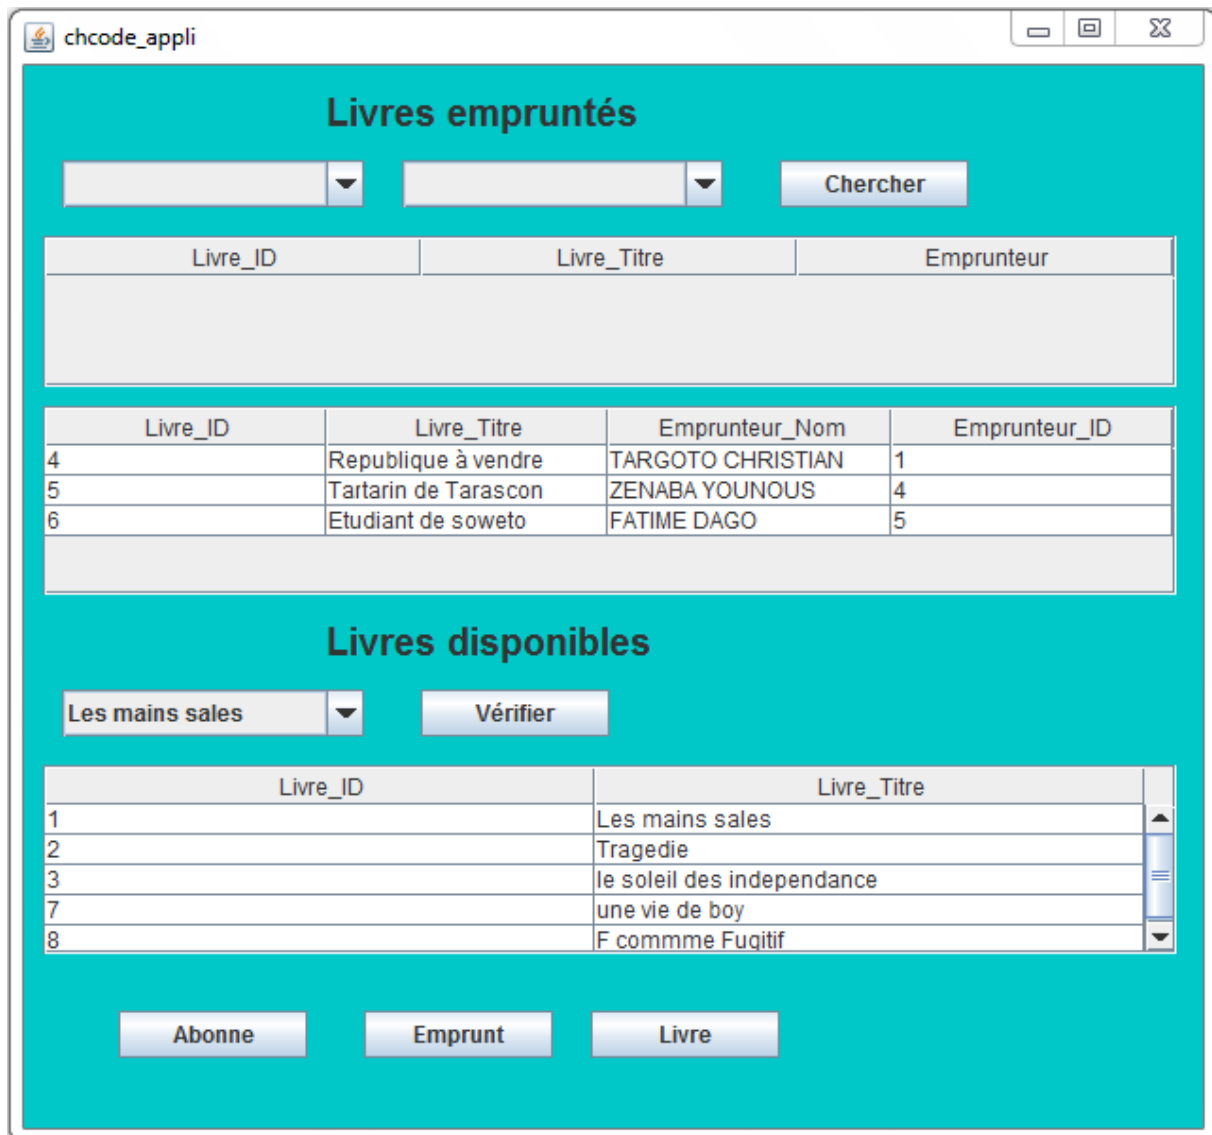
chcode_appli

Livres empruntés

Chercher

| Livre_ID | Livre_Titre | Emprunteur |
|---|---|---|

| Livre_ID | Livre_Titre | Emprunteur_Nom | Emprunteur_ID |
|---|---|---|---|
| 4 | Republique à vendre | TARGOTO CHRISTIAN | 1 |
| 5 | Tartarin de Tarascon | ZENABA YOUNOUS | 4 |
| 6 | Etudiant de soweto | FATIME DAGO | 5 |

Livres disponibles

Les mains sales

Vérifier

| Livre_ID | Livre_Titre |
|---|---|
| 1 | Les mains sales |
| 2 | Tragedie |
| 3 | le soleil des independance |
| 7 | une vie de boy |
| 8 | F commme Fugitif |

Abonne

Emprunt

Livre